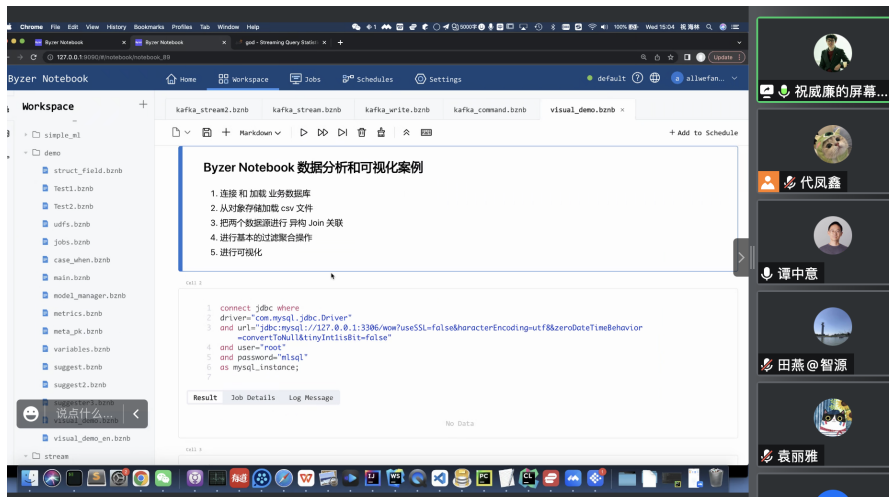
Chrome File Edit View History Bookmarks Profiles Tab Window Help
Wed 15:04
Byzer Notebook × Byzer Notebook × god - Streaming Query Statisti × +
127.0.0.1:9090/#/notebook/notebook_89
Update
Byzer Notebook
Home Workspace Jobs Schedules Settings
default allwefan...
Workspace +
simple_ml
demo
struct_field.bznb
Test1.bznb
Test2.bznb
udfs.bznb
jobs.bznb
case_when.bznb
main.bznb
model_manager.bznb
metrics.bznb
meta_pk.bznb
variables.bznb
suggest.bznb
suggest2.bznb
suggest3.bznb
visual_demo.bznb
visual_demo_en.bznb
stream
说点什么...
kafka_stream2.bznb kafka_stream.bznb kafka_write.bznb kafka_command.bznb visual_demo.bznb ×
Markdown
+ Add to Schedule
Byzer Notebook 数据分析和可视化案例
1. 连接 和 加载 业务数据库
2. 从对象存储加载 csv 文件
3. 把两个数据源进行 异构 Join 关联
4. 进行基本的过滤聚合操作
5. 进行可视化
Cell 2
1 connect jdbc where
2 driver="com.mysql.jdbc.Driver"
3 and url="jdbc:mysql://127.0.0.1:3306/wow?useSSL=false&haracterEncoding=utf8&zeroDateTimeBehavior=convertToNull&tinyIntlisBit=false"
4 and user="root"
5 and password="mlsql"
6 as mysql_instance;
Result Job Details Log Message
No Data
Cell 3
祝威廉的屏幕...
代凤鑫
谭中意
田燕@智源
袁丽雅